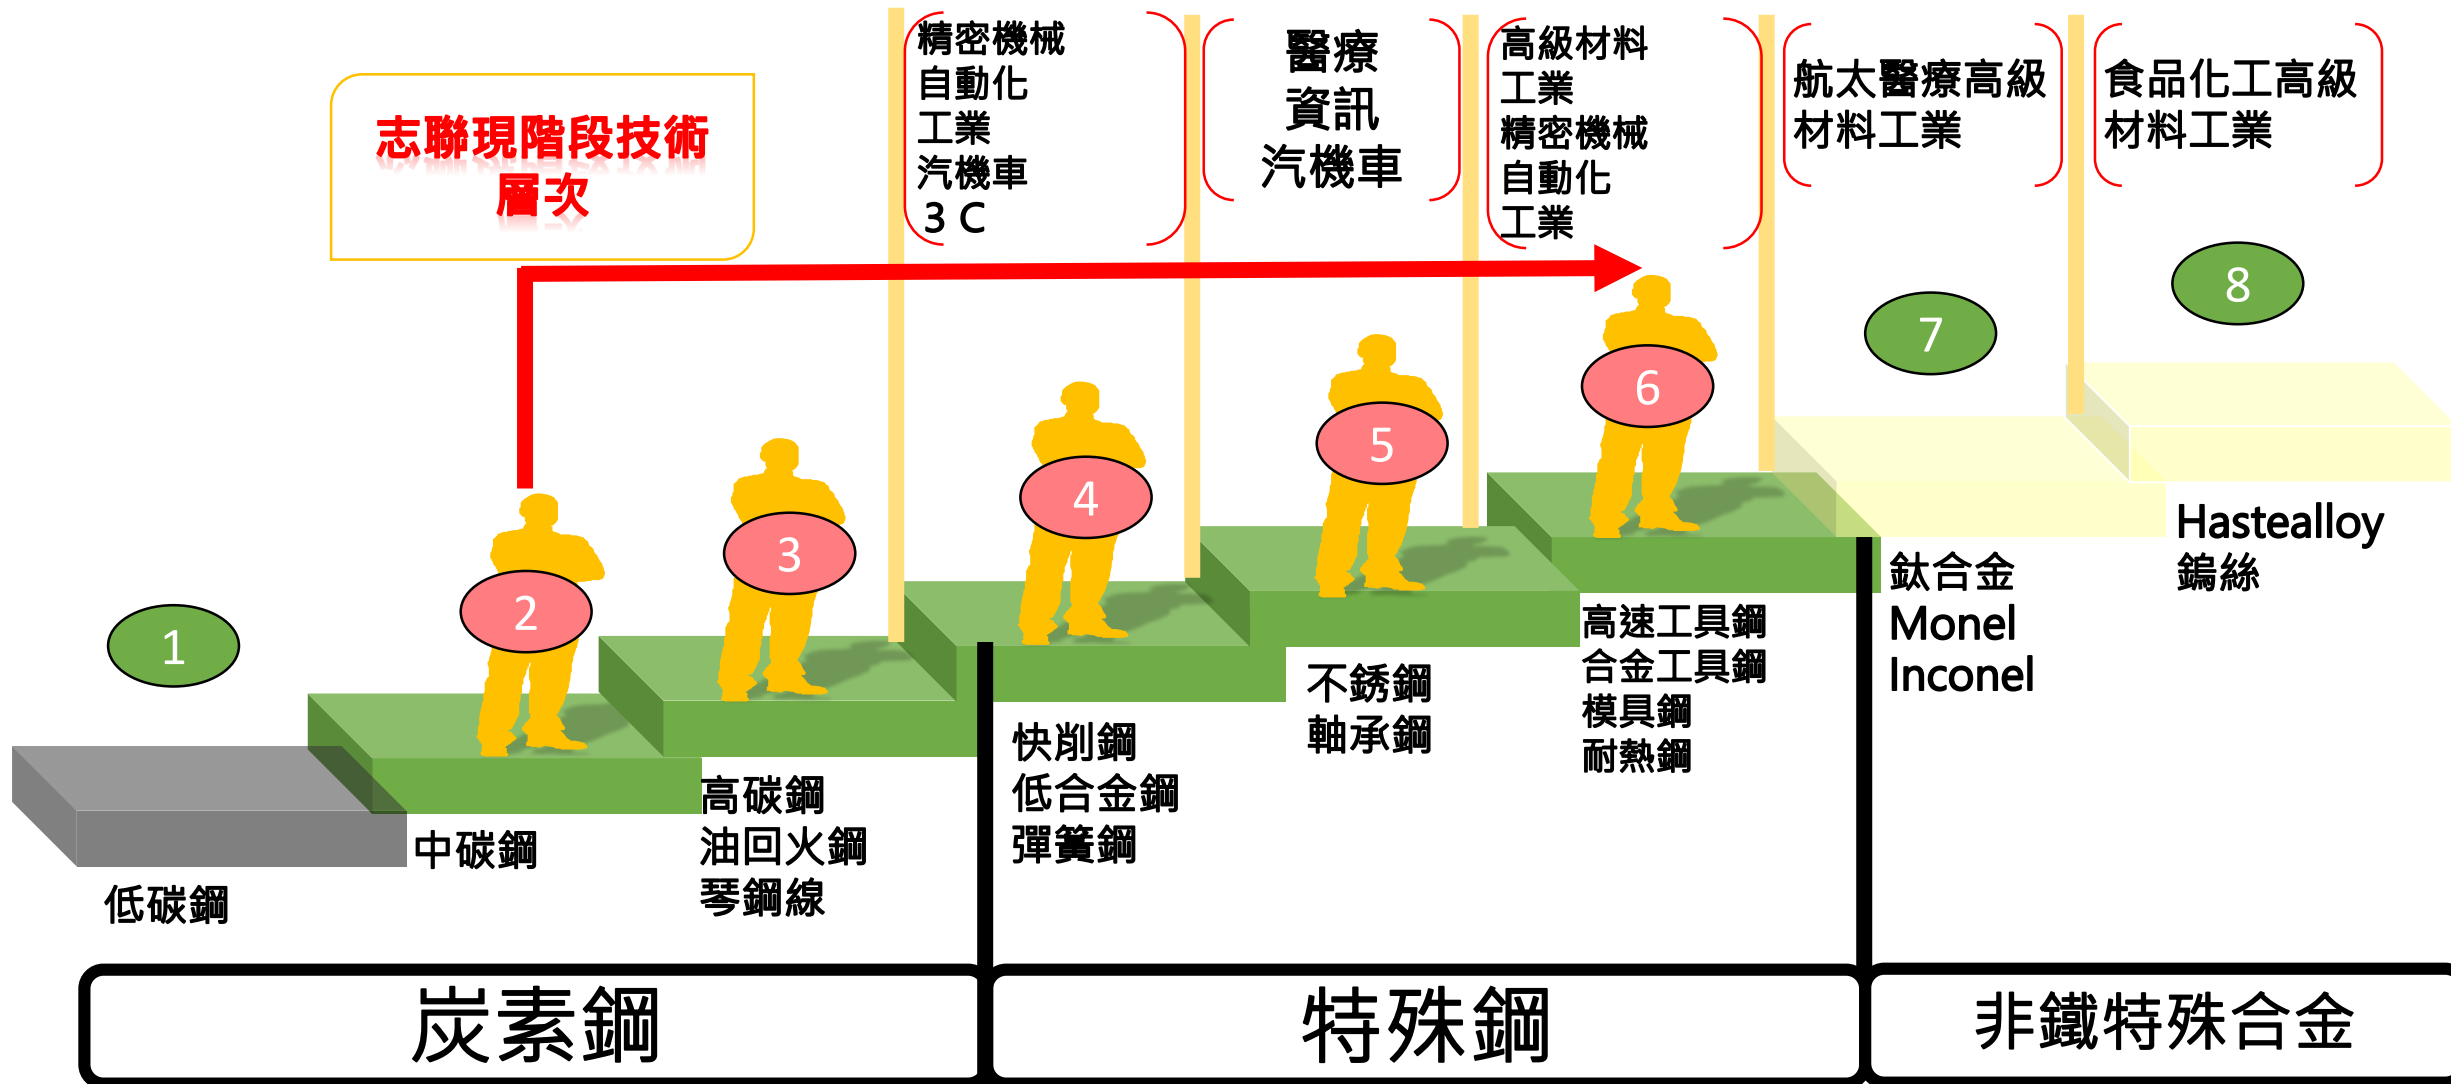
志聯現階段技術層次

精密機械
自動化
工業
汽機車
3 C

醫療
資訊
汽機車

高級材料
工業
精密機械
自動化
工業

航太醫療高級材料工業

食品化工高級材料工業

1

2

3

4

5

6

7

8

低碳鋼

中碳鋼

高碳鋼
油回火鋼
琴鋼線

快削鋼
低合金鋼
彈簧鋼

不銹鋼
軸承鋼

高速工具鋼
合金工具鋼
模具鋼
耐熱鋼

鈦合金
Monel
Inconel

Hastealloy
鎢絲

炭素鋼

特殊鋼

非鐵特殊合金